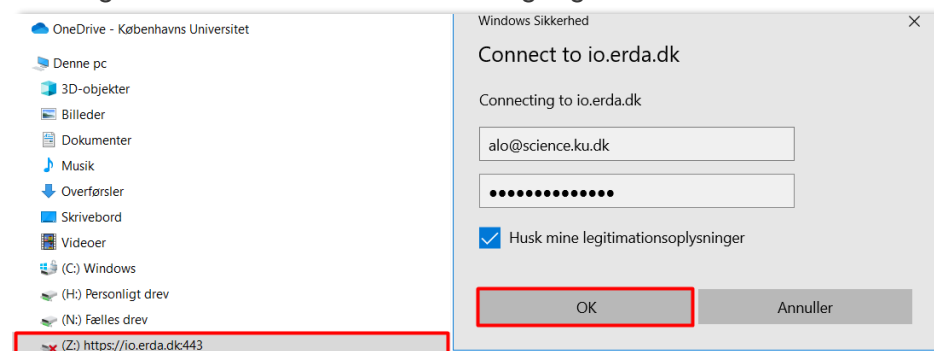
OneDrive - Københavns Universitet

Denne pc
3D-objekter
Billeder
Dokumenter
Musik
Overførsler
Skrivebord
Videoer
(C:) Windows
(H:) Personligt drev
(N:) Fælles drev
(Z:) https://io.erda.dk:443

Windows Sikkerhed
×
Connect to io.erda.dk
Connecting to io.erda.dk
alo@science.ku.dk
••••••••••••••
Husk mine legitimationsoplysninger
OK
Annuller